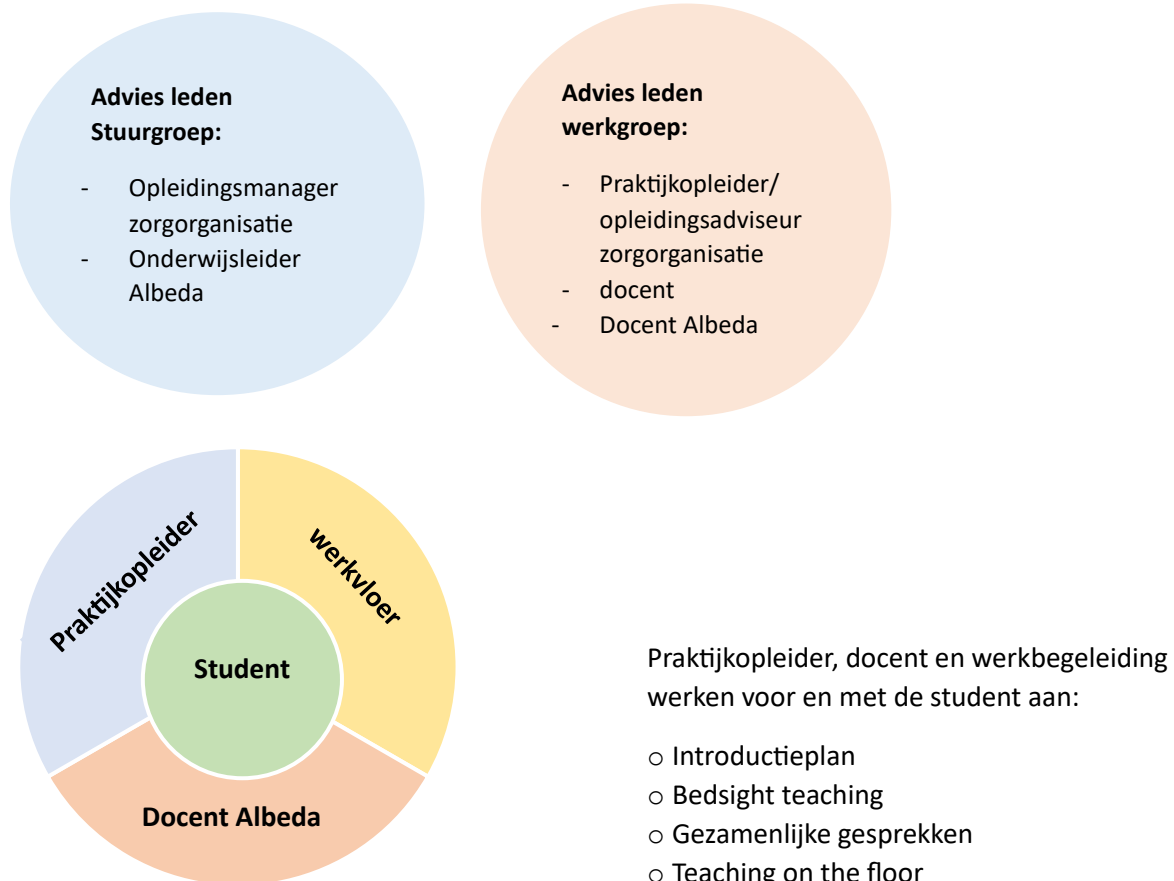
**Advies leden Stuurgroep:**

- Opleidingsmanager zorgorganisatie
- Onderwijsleider Albeda

**Advies leden werkgroep:**

- Praktijkopleider/ opleidingsadviseur zorgorganisatie
- docent
- Docent Albeda

Praktijkopleider

werkvloer

Student

Docent Albeda

Praktijkopleider, docent en werkbegeleiding werken voor en met de student aan:

○ Introductieplan
○ Bedsight teaching
○ Gezamenlijke gesprekken
○ Teaching on the floor